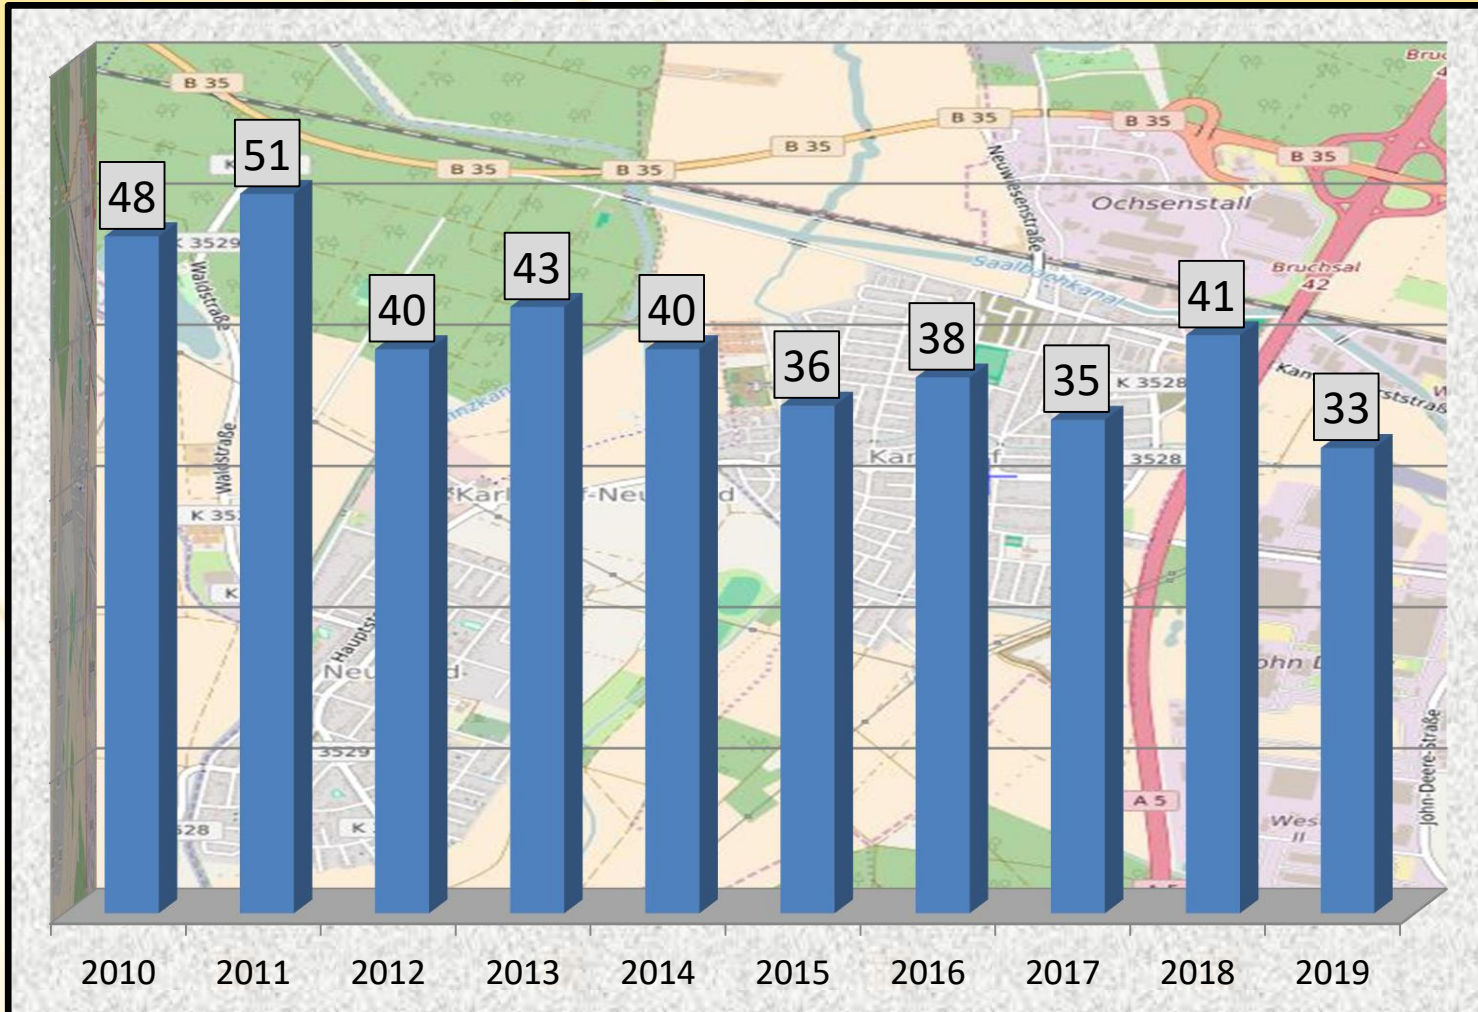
B 35
B 35
B 35
B 35
B 35
B 35
B 35
Bruc
Neuwiesenstraße
Ochsenstall
Saalbachkanal
Bruchsal 42
K 3529
Waldstraße
Waldstraße
K 35
K 3528
3528
Kar
Karl
-Neu
d
Neu
3529
528
K
A 5
ohn
Wes
II
John-Deere-Straße
Kan
ststraß

| 2010 | 2011 | 2012 | 2013 | 2014 | 2015 | 2016 | 2017 | 2018 | 2019 |
|---|---|---|---|---|---|---|---|---|---|
| 48 | 51 | 40 | 43 | 40 | 36 | 38 | 35 | 41 | 33 |